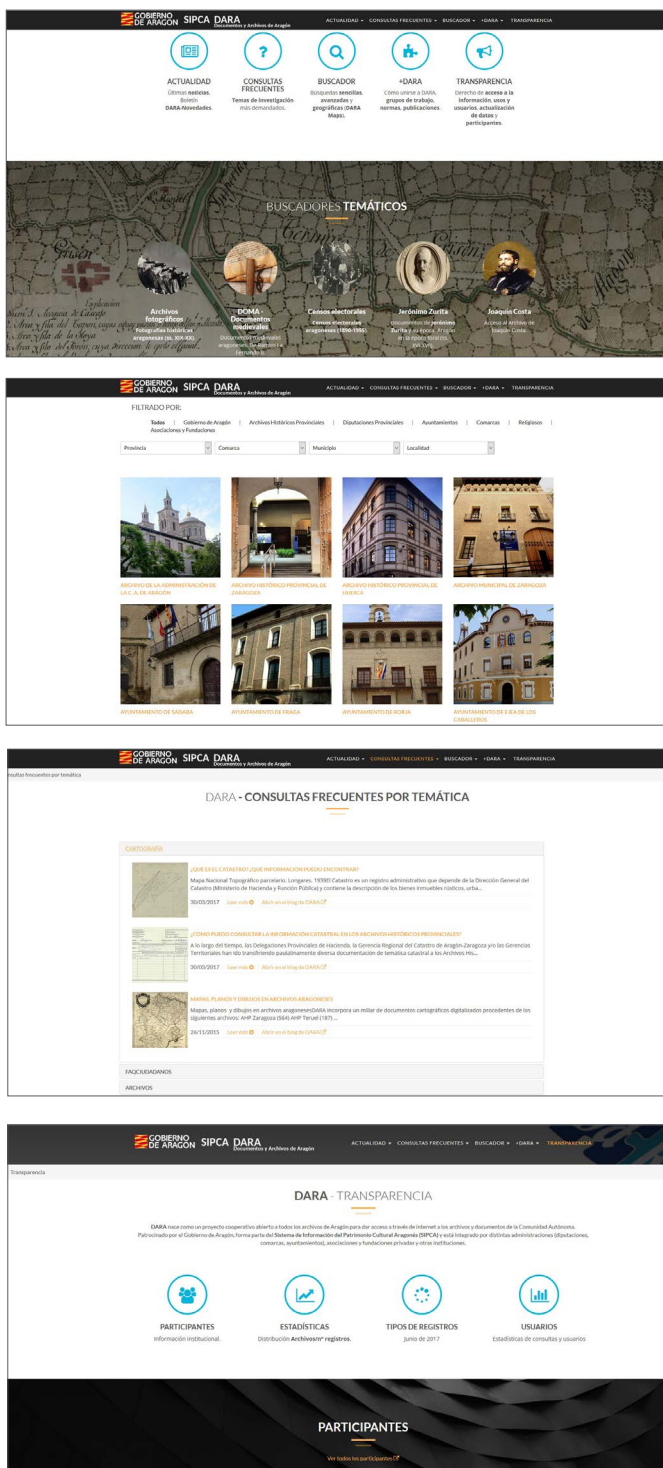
GOBIERNO DE ARAGON SIPCA DARA Documentos y Archivos de Aragón

ACTUALIDAD ▾ CONSULTAS FRECUENTES ▾ BUSCADOR ▾ +DARA ▾ TRANSPARENCIA

ACTUALIDAD
Últimas noticias. Boletín DARA-Novedades.

CONSULTAS FRECUENTES
Temas de investigación más demandados.

BUSCADOR
Búsquedas sencillas, avanzadas y geográficas (DARA Maps).

+DARA
Cómo unirse a DARA, grupos de trabajo, normas, publicaciones.

TRANSPARENCIA
Derecho de acceso a la información, usos y usuarios, actualización de datos y participantes.

BUSCADORES TEMÁTICOS

Archivos fotográficos
Fotografías históricas aragonesas (ss. XIX-XX).

DOMA - Documentos medievales
Documentos medievales aragoneses, de Ramiro I a Fernando II.

Censos electorales
Censos electorales aragoneses (1890-1950).

Jerónimo Zurita
Documentos de Jerónimo Zurita y su época. Aragón en la época Moderna.

Joaquín Costa
Acceso al Archivo de Joaquín Costa.

GOBIERNO DE ARAGON SIPCA DARA Documentos y Archivos de Aragón

ACTUALIDAD ▾ CONSULTAS FRECUENTES ▾ BUSCADOR ▾ +DARA ▾ TRANSPARENCIA

FILTRADO POR:

Todos | Gobierno de Aragón | Archivos Históricos Provinciales | Diputaciones Provinciales | Ayuntamientos | Comarcas | Religiosos | Asociaciones y Fundaciones

Provincia | Comarca | Municipio | Localidad

ARCHIVO DE LA ADMINISTRACIÓN DE LA C.A. DE ARAGÓN
ARCHIVO HISTÓRICO PROVINCIAL DE ZARAGOZA
ARCHIVO HISTÓRICO PROVINCIAL DE HUESCA
ARCHIVO MUNICIPAL DE ZARAGOZA
AYUNTAMIENTO DE SABIÑÁNIGO
AYUNTAMIENTO DE FRAGA
AYUNTAMIENTO DE BORJA
AYUNTAMIENTO DE EJEA DE LOS CABALLEROS

GOBIERNO DE ARAGON SIPCA DARA Documentos y Archivos de Aragón

ACTUALIDAD ▾ CONSULTAS FRECUENTES ▾ BUSCADOR ▾ +DARA ▾ TRANSPARENCIA

Consultas frecuentes por temática

DARA - CONSULTAS FRECUENTES POR TEMÁTICA

CARTOGRAFÍA

¿QUÉ ES EL CATASTRO? ¿QUÉ INFORMACIÓN PUEDO ENCONTRAR?
Mapa Nacional Topográfico parcelario. Longares. 1938El Catastro es un registro administrativo que depende de la Dirección General del Catastro (Ministerio de Hacienda y Función Pública) y contiene la descripción de los bienes inmuebles rústicos, urba...
30/03/2017 Leer más Abrir en el blog de DARA

¿CÓMO PUEDO CONSULTAR LA INFORMACIÓN CATASTRAL EN LOS ARCHIVOS HISTÓRICOS PROVINCIALES?
A lo largo del tiempo, las Delegaciones Provinciales de Hacienda, la Gerencia Regional del Catastro de Aragón-Zaragoza y/o las Gerencias Territoriales han ido transfiriendo paulatinamente diversa documentación de temática catastral a los Archivos His...
30/03/2017 Leer más Abrir en el blog de DARA

MAPAS, PLANOS Y DIBUJOS EN ARCHIVOS ARAGONESES
Mapas, planos y dibujos en archivos aragonesesDARA incorpora un millar de documentos cartográficos digitalizados procedentes de los siguientes archivos: AHP Zaragoza (564) AHP Teruel (187) ...
24/11/2015 Leer más Abrir en el blog de DARA

FAQCIUDADANOS
ARCHIVOS

GOBIERNO DE ARAGON SIPCA DARA Documentos y Archivos de Aragón

ACTUALIDAD ▾ CONSULTAS FRECUENTES ▾ BUSCADOR ▾ +DARA ▾ TRANSPARENCIA

Transparencia

DARA - TRANSPARENCIA

DARA nace como un proyecto cooperativo abierto a todos los archivos de Aragón para dar acceso a través de internet a los archivos y documentos de la Comunidad Autónoma. Patrocinado por el Gobierno de Aragón, forma parte del Sistema de Información del Patrimonio Cultural Aragonés (SIPCA) y está integrado por distintas administraciones (diputaciones, comarcas, ayuntamientos), asociaciones y fundaciones privadas y otras instituciones.

PARTICIPANTES
Información institucional.

ESTADÍSTICAS
Distribución Archivos/nº registros.

TIPOS DE REGISTROS
Junio de 2017

USUARIOS
Estadísticas de consultas y usuarios

PARTICIPANTES
Ver todos los participantes